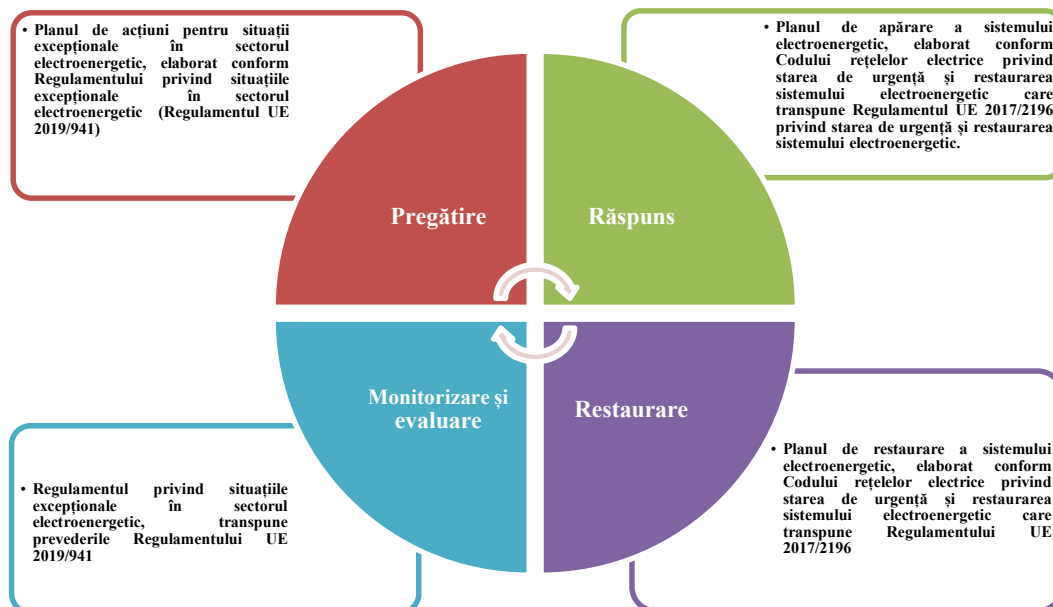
• Planul de acțiuni pentru situații excepționale în sectorul electroenergetic, elaborat conform Regulamentului privind situațiile excepționale în sectorul electroenergetic (Regulamentul UE 2019/941)

• Planul de apărare a sistemului electroenergetic, elaborat conform Codului rețelelor electrice privind starea de urgență și restaurarea sistemului electroenergetic care transpune Regulamentul UE 2017/2196 privind starea de urgență și restaurarea sistemului electroenergetic.

Pregătire

Răspuns

Monitorizare și evaluare

Restaurare

• Regulamentul privind situațiile excepționale în sectorul electroenergetic, transpune prevederile Regulamentului UE 2019/941

• Planul de restaurare a sistemului electroenergetic, elaborat conform Codului rețelelor electrice privind starea de urgență și restaurarea sistemului electroenergetic care transpune Regulamentului UE 2017/2196